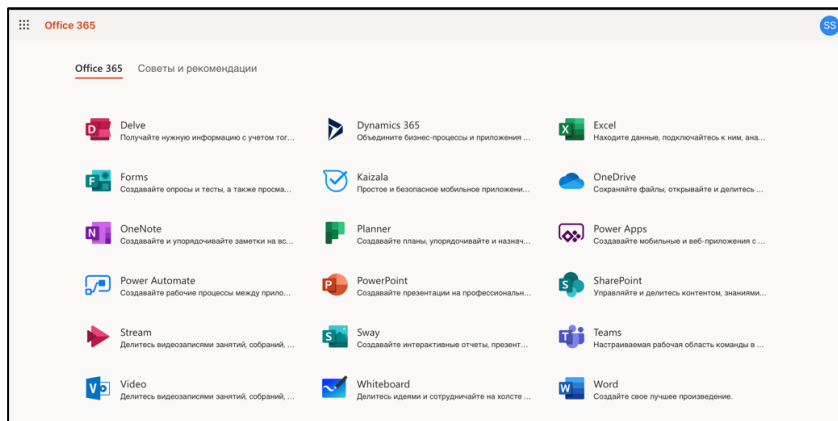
Office 365

SS

Office 365 Советы и рекомендации

Delve
Получайте нужную информацию с учетом тог...

Dynamics 365
Объедините бизнес-процессы и приложения ...

Excel
Находите данные, подключайтесь к ним, ана...

Forms
Создавайте опросы и тесты, а также просма...

Kaizala
Простое и безопасное мобильное приложени...

OneDrive
Сохраняйте файлы, открывайте и делитесь ...

OneNote
Создавайте и упорядочивайте заметки на вс...

Planner
Создавайте планы, упорядочивайте и назнач...

Power Apps
Создавайте мобильные и веб-приложения с ...

Power Automate
Создавайте рабочие процессы между прило...

PowerPoint
Создавайте презентации на профессиональн...

SharePoint
Управляйте и делитесь контентом, знаниями...

Stream
Делитесь видеозаписями занятий, собраний, ...

Sway
Создавайте интерактивные отчеты, презент...

Teams
Настраиваемая рабочая область команды в ...

Video
Делитесь видеозаписями занятий, собраний, ...

Whiteboard
Делитесь идеями и сотрудничайте на холсте ...

Word
Создайте свое лучшее произведение.